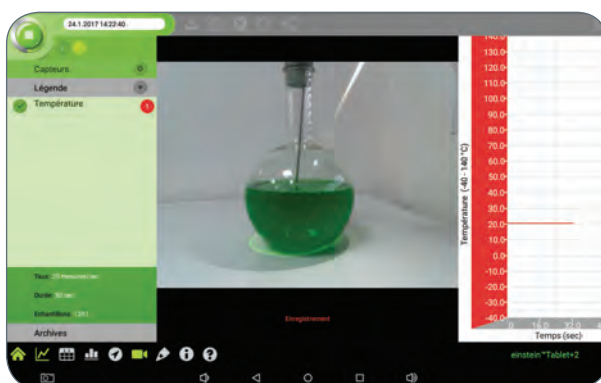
24.1.2017 14:22:40

Capteurs
Légende
Température
1

Taux: 10 Mesures/sec
Durée: 30 sec
Echantillons: 1201

Archives

Enregistrement

140.0
130.0
120.0
110.0
100.0
90.0
80.0
70.0
60.0
50.0
40.0
30.0
20.0
10.0
0.0
-10.0
-20.0
-30.0
-40.0

Température ( -40 - 140 °C)

0
15.0
30.0

Temps (sec)

einstein™Tablet+2